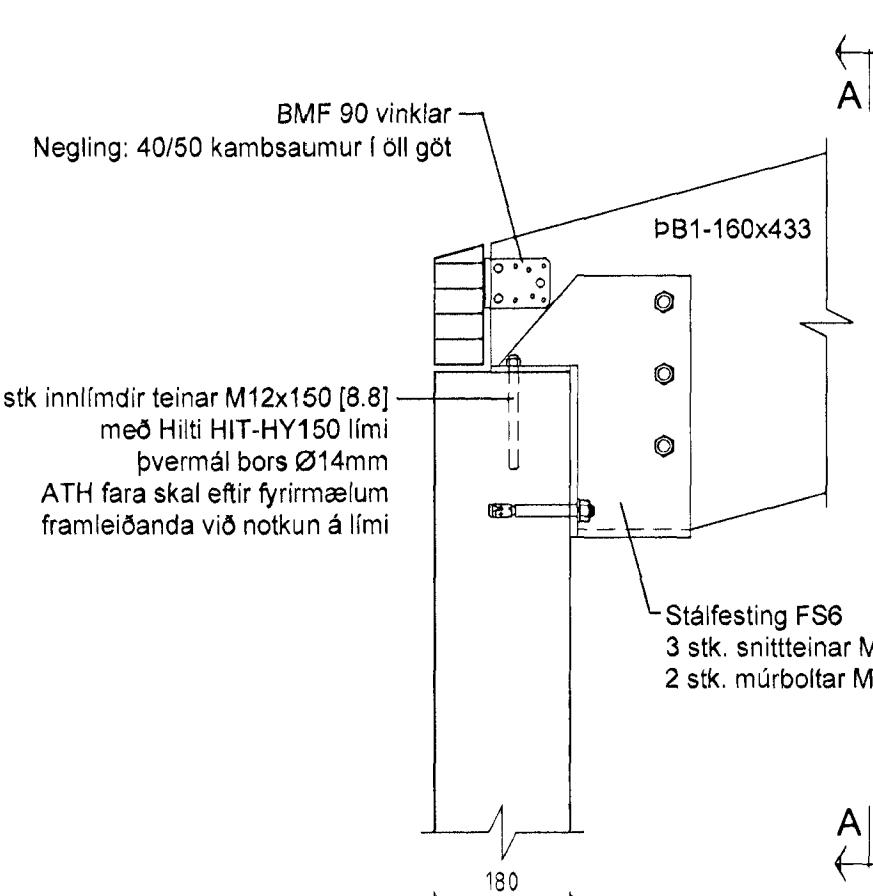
A

BMF 90 vinklar
Negling: 40/50 kambsaumur í öll göt

ÞB1-160x433

stk innlímdir teinar M12x150 [8.8]
með Hilti HIT-HY150 límí
þvermál bors Ø14mm
ATH fara skal eftir fyrirmælum
framleiðanda við notkun á límí

Stálfesting FS6
3 stk. snittteinar M
2 stk. múrboltar M

A

180